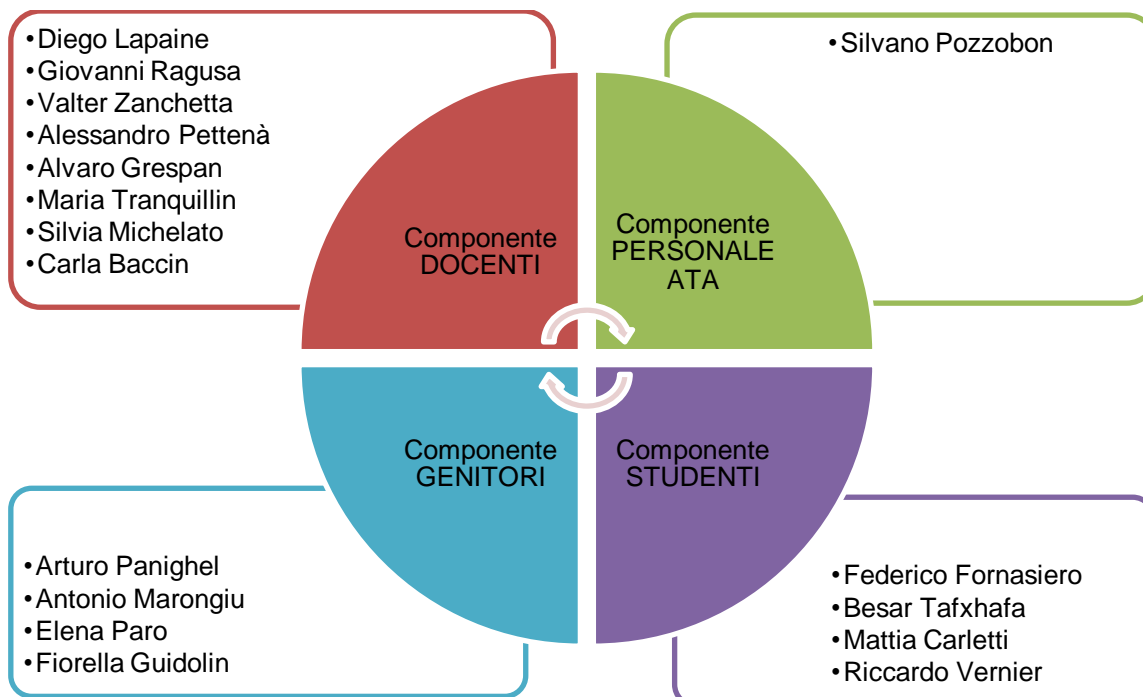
• Diego Lapaine
• Giovanni Ragusa
• Valter Zanchetta
• Alessandro Pettenà
• Alvaro Grespan
• Maria Tranquillin
• Silvia Michelato
• Carla Baccin

• Silvano Pozzobon

Componente DOCENTI

Componente PERSONALE ATA

Componente GENITORI

Componente STUDENTI

• Arturo Panighel
• Antonio Marongiu
• Elena Paro
• Fiorella Guidolin

• Federico Fornasiero
• Besar Tafxhafa
• Mattia Carletti
• Riccardo Vernier